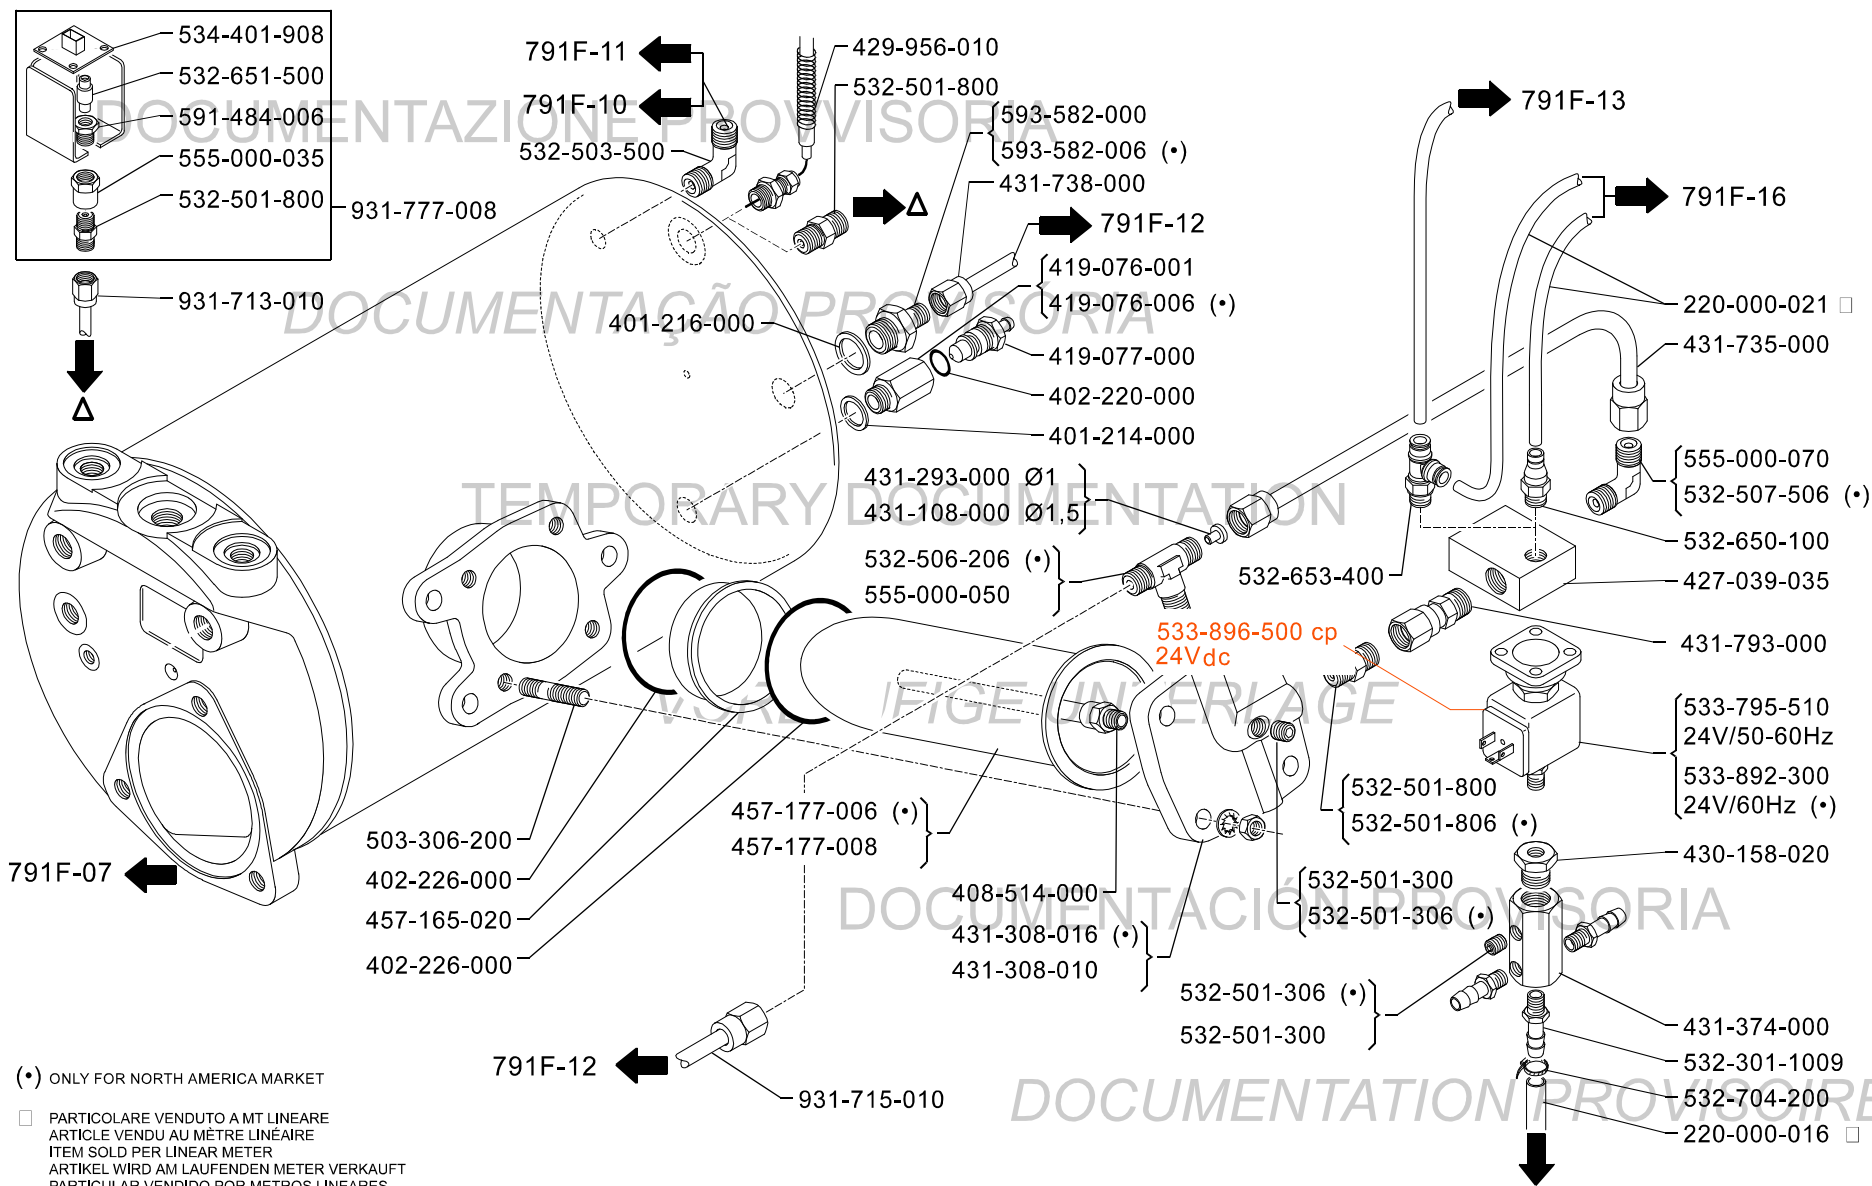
534-401-908
532-651-500
591-484-006
555-000-035
532-501-800
931-777-008

DOCUMENTAZIONE PROVVISORIA

791F-11
791F-10
532-503-500
429-956-010
532-501-800
593-582-000
593-582-006 (•)
431-738-000
Δ
791F-12
419-076-001
419-076-006 (•)
419-077-000
402-220-000
401-214-000
401-216-000
791F-13
791F-16
220-000-021 □
431-735-000
555-000-070
532-507-506 (•)
532-650-100
427-039-035
431-793-000

931-713-010
Δ

DOCUMENTAÇÃO PROVISORIA

TEMPORARY DOCUMENTATION

431-293-000 Ø1
431-108-000 Ø1,5
532-506-206 (•)
555-000-050
532-653-400
533-896-500 cp
24Vdc
533-795-510
24V/50-60Hz
533-892-300
24V/60Hz (•)
532-501-800
532-501-806 (•)

VORLÄUFIGE UNTERLAGE

791F-07
503-306-200
402-226-000
457-165-020
402-226-000
457-177-006 (•)
457-177-008
408-514-000
431-308-016 (•)
431-308-010
532-501-300
532-501-306 (•)
532-501-306 (•)
532-501-300
430-158-020
431-374-000
532-301-1009
532-704-200
220-000-016 □

DOCUMENTACIÓN PROVISORIA

791F-12
931-715-010

DOCUMENTATION PROVISOIRE

(•) ONLY FOR NORTH AMERICA MARKET

□ PARTICOLARE VENDUTO A MT LINEARE
ARTICLE VENDU AU MÈTRE LINÉAIRE
ITEM SOLD PER LINEAR METER
ARTIKEL WIRD AM LAUFENDEN METER VERKAUFT
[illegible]